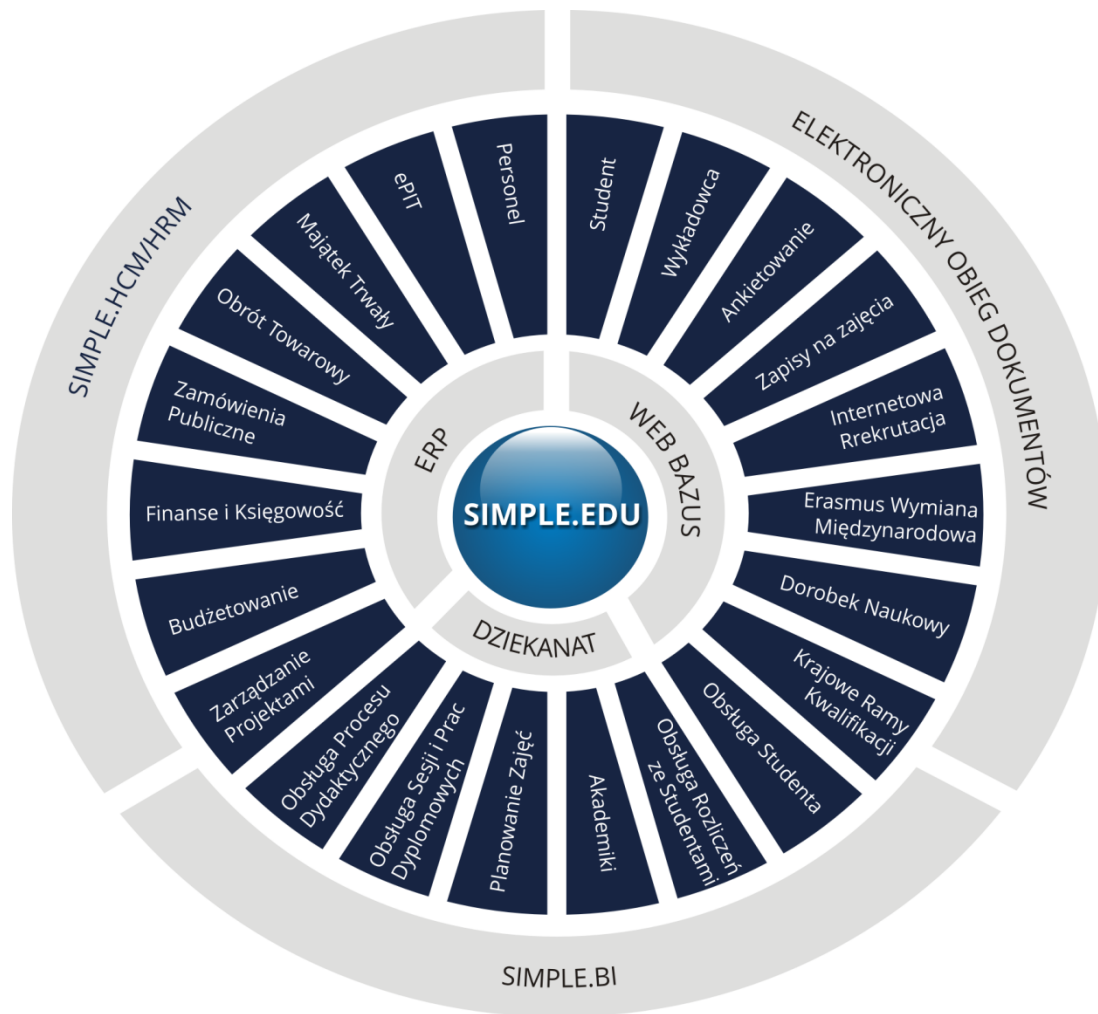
SIMPLE.HCM/HRM

ELEKTRONICZNY OBIEG DOKUMENTÓW

Personel

ePIT

Majątek Trwały

Obrót Towarowy

Zamówienia Publiczne

Finanse i Księgowość

Budżetowanie

Zarządzanie Projektami

Obsługa Procesu Dydaktycznego

Obsługa Sesji i Prac Dyplomowych

Planowanie Zajęć

Akademiki

Obsługa Rozliczeń ze Studentami

Obsługa Studenta

Krajowe Ramy Kwalifikacji

Dorobek Naukowy

Erasmus Wymiana Międzynarodowa

Internetowa Rrekrutacja

Zapisy na zajęcia

Ankietowanie

Wykładowca

Student

ERP

WEB BAZUS

DZIEKANAT

SIMPLE.EDU

SIMPLE.BI